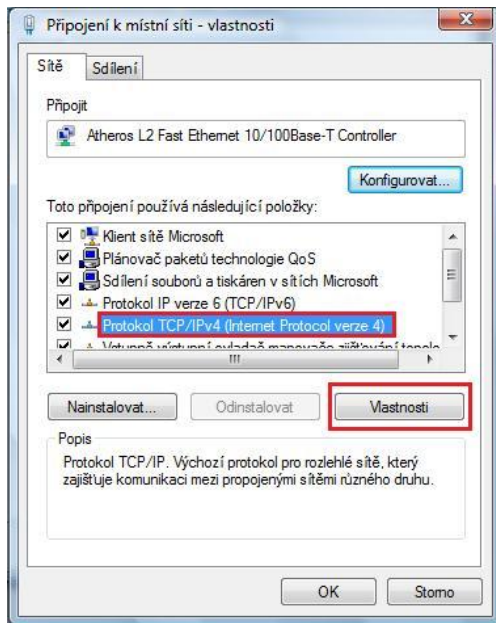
Připojení k místní síti - vlastnosti

Sítě | Sdílení

Připojit

Atheros L2 Fast Ethernet 10/100Base-T Controller

Konfigurovat...

Toto připojení používá následující položky:

Klient sítě Microsoft
Plánovač paketů technologie QoS
Sdílení souborů a tiskáren v sítích Microsoft
Protokol IP verze 6 (TCP/IPv6)
Protokol TCP/IPv4 (Internet Protocol verze 4)
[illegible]

Nainstalovat... | Odinstalovat | Vlastnosti

Popis

Protokol TCP/IP. Výchozí protokol pro rozlehlé sítě, který zajišťuje komunikaci mezi propojenými sítěmi různého druhu.

OK | Storno